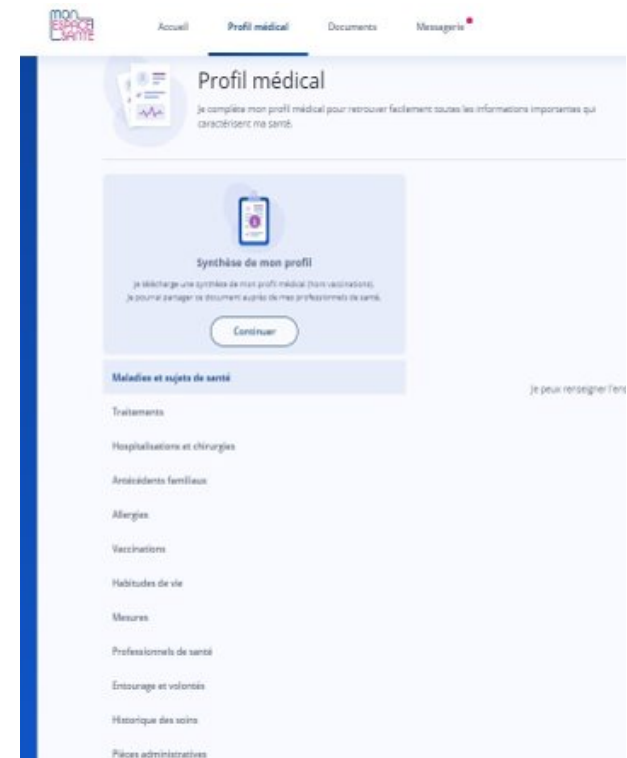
mon ESPACE SANTÉ

Accueil Profil médical Documents Messagerie

Profil médical

Je complète mon profil médical pour retrouver facilement toutes les informations importantes qui caractérisent ma santé.

Synthèse de mon profil

Je télécharge une synthèse de mon profil médical (hors vaccinations). Je pourrai partager ce document auprès de mes professionnels de santé.

Continuer

Maladies et sujets de santé

Je peux renseigner l'en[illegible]

Traitements

Hospitalisations et chirurgies

Antécédents familiaux

Allergies

Vaccinations

Habitudes de vie

Mesures

Professionnels de santé

Entourage et volontés

Historique des soins

Pièces administratives